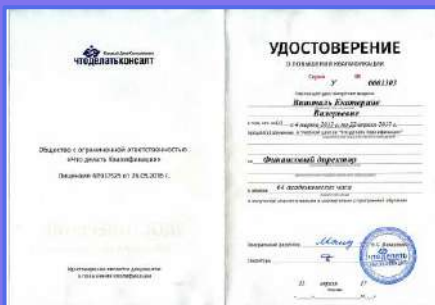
ЧТОДЕЛАТЬКОНСАЛТ

Общество с ограниченной ответственностью «Что делать Консалт»

Лицензия №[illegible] от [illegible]

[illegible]

УДОСТОВЕРЕНИЕ

о повышении квалификации

Серия У № 0003303

Настоящее удостоверение выдано

Никитина Екатерина Валерьевна

в том, что он(а) с 4 марта 2017 г. по 22 апреля 2017 г. прошел(а) обучение в ООО «Что делать Консалт» по программе

Финансовый директор

в объеме 44 академических часа

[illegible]

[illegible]

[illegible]

22 апреля 17

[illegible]